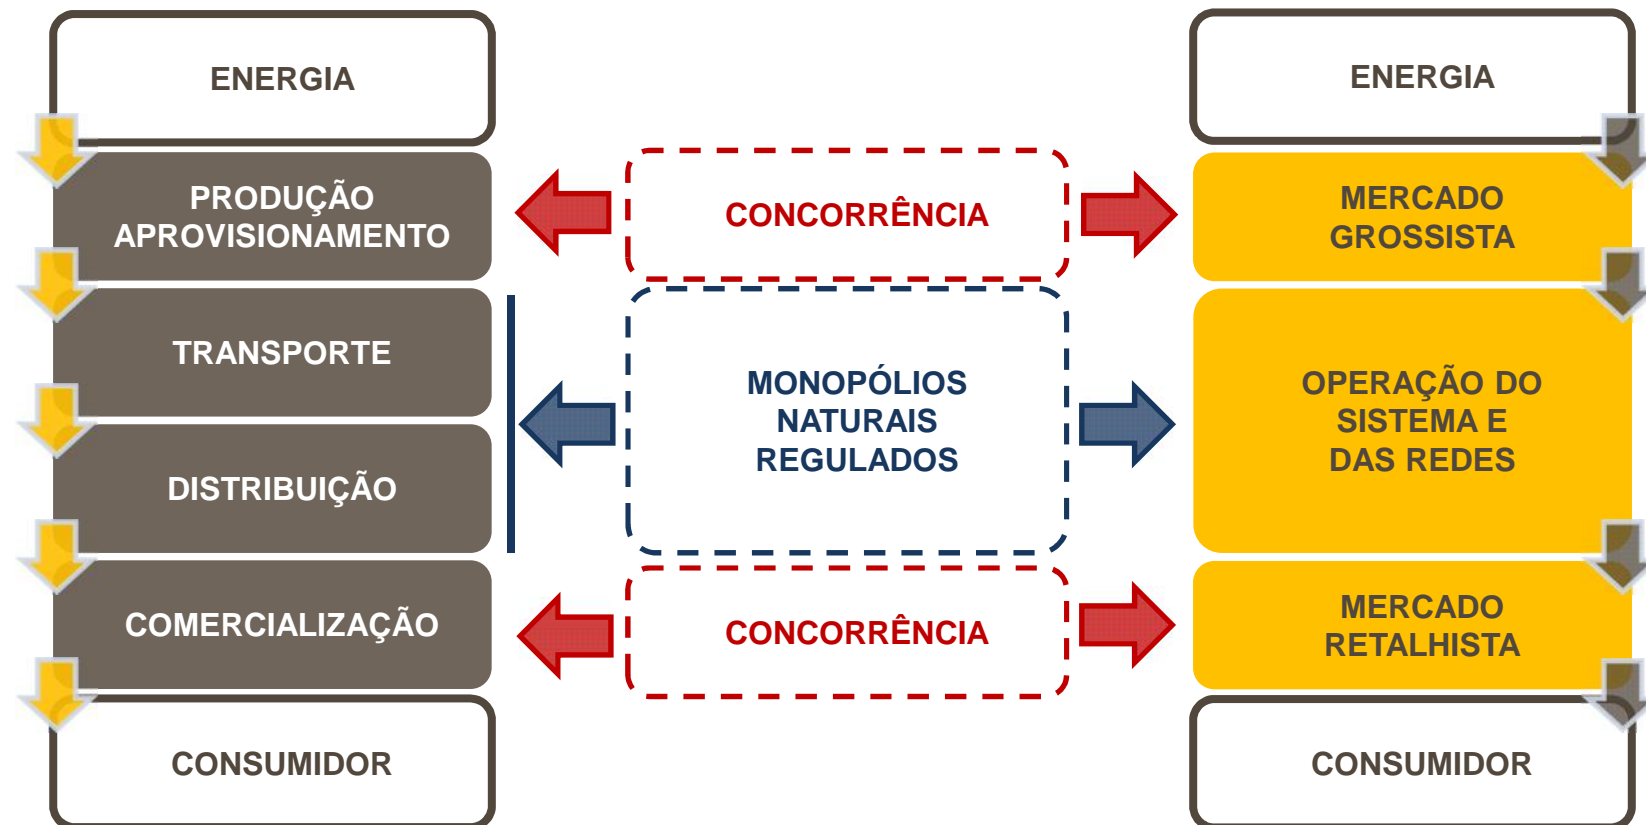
ENERGIA

PRODUÇÃO
APROVISIONAMENTO

TRANSPORTE

DISTRIBUIÇÃO

COMERCIALIZAÇÃO

CONSUMIDOR

CONCORRÊNCIA

MONOPÓLIOS
NATURAIS
REGULADOS

CONCORRÊNCIA

ENERGIA

MERCADO
GROSSISTA

OPERAÇÃO DO
SISTEMA E
DAS REDES

MERCADO
RETALHISTA

CONSUMIDOR